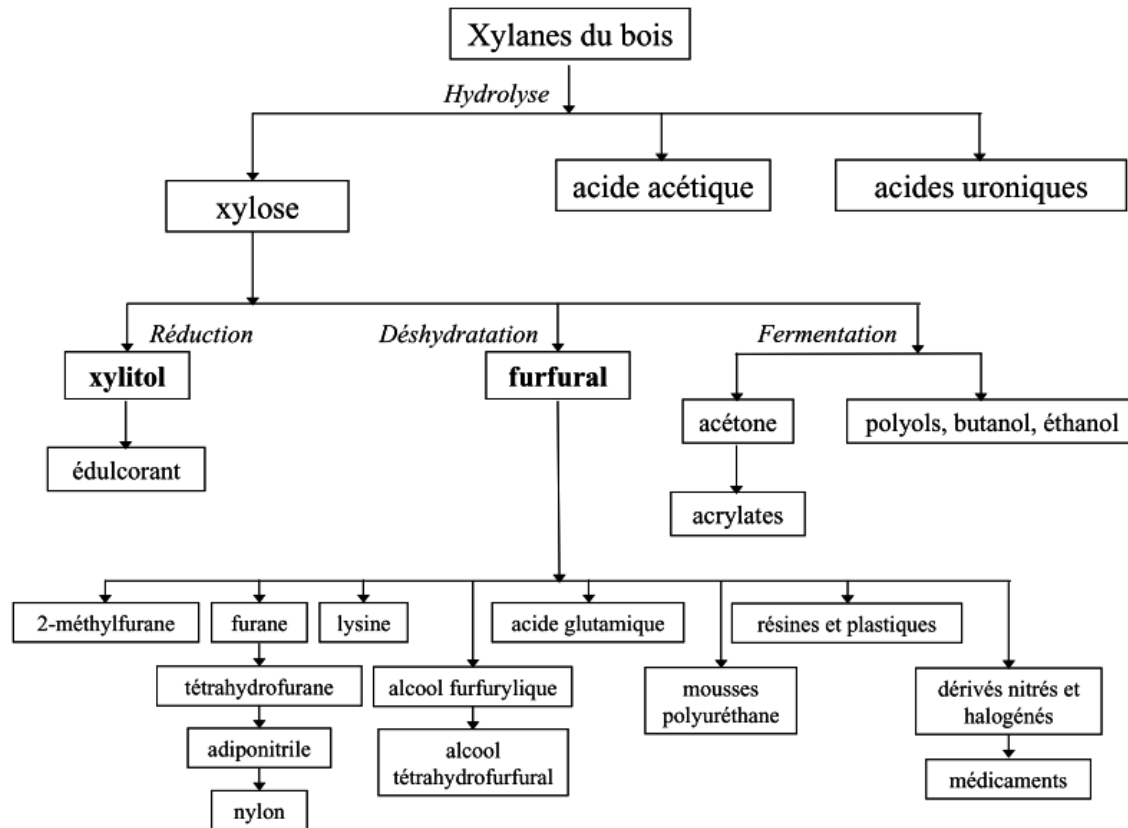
Xylanes du bois

Hydrolyse

xylose

acide acétique

acides uroniques

Réduction

Déshydratation

Fermentation

xylitol

furfural

acétone

polyols, butanol, éthanol

édulcorant

acrylates

2-méthylfurane

furane

lysine

acide glutamique

résines et plastiques

tétrahydrofurane

alcool furfurylique

mousses polyuréthane

dérivés nitrés et halogénés

adiponitrile

alcool tétrahydrofurfural

médicaments

nylon